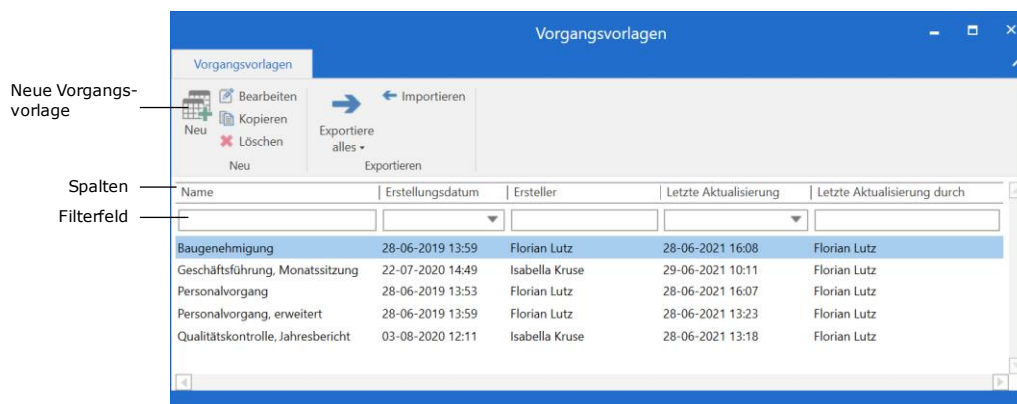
Neue Vorgangsvorlage

Spalten

Filterfeld

Vorgangsvorlagen

Vorgangsvorlagen

Neu
Bearbeiten
Kopieren
Löschen
Neu

Exportiere alles
Importieren
Exportieren

| Name | Erstellungsdatum | Ersteller | Letzte Aktualisierung | Letzte Aktualisierung durch |
|---|---|---|---|---|
| Baugenehmigung | 28-06-2019 13:59 | Florian Lutz | 28-06-2021 16:08 | Florian Lutz |
| Geschäftsführung, Monatssitzung | 22-07-2020 14:49 | Isabella Kruse | 29-06-2021 10:11 | Florian Lutz |
| Personalvorgang | 28-06-2019 13:53 | Florian Lutz | 28-06-2021 16:07 | Florian Lutz |
| Personalvorgang, erweitert | 28-06-2019 13:59 | Florian Lutz | 28-06-2021 13:23 | Florian Lutz |
| Qualitätskontrolle, Jahresbericht | 03-08-2020 12:11 | Isabella Kruse | 28-06-2021 13:18 | Florian Lutz |